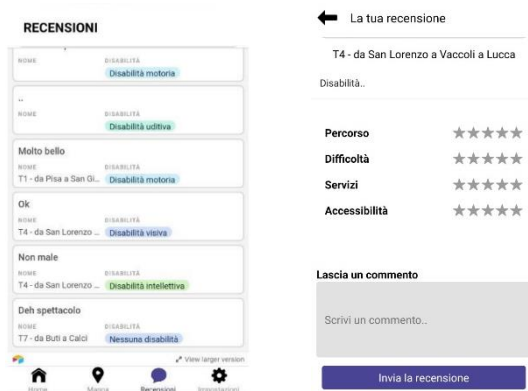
RECENSIONI

NOME
DISABILITÀ
Disabilità motoria

..
NOME
DISABILITÀ
Disabilità uditiva

Molto bello
NOME
T1 - da Pisa a San Gi...
DISABILITÀ
Disabilità motoria

Ok
NOME
T4 - da San Lorenzo ...
DISABILITÀ
Disabilità visiva

Non male
NOME
T4 - da San Lorenzo ...
DISABILITÀ
Disabilità intellettiva

Deh spettacolo
NOME
T7 - da Buti a Calci
DISABILITÀ
Nessuna disabilità

View larger version

Home
Mappa
Recensioni
Impostazioni

La tua recensione

T4 - da San Lorenzo a Vaccoli a Lucca

Disabilità..

Percorso ★★★★★
Difficoltà ★★★★★
Servizi ★★★★★
Accessibilità ★★★★★

Lascia un commento

Scrivi un commento..

Invia la recensione